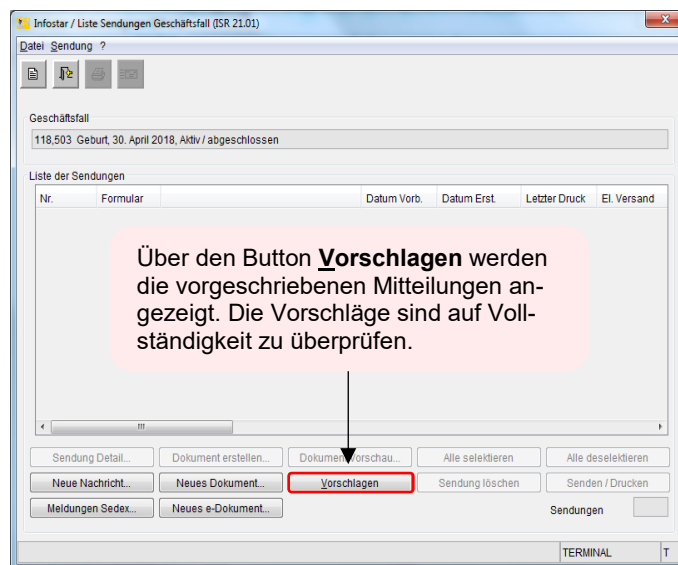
Infostar / Liste Sendungen Geschäftsfall (ISR 21.01)

Datei Sendung ?

Geschäftsfall

118,503 Geburt, 30. April 2018, Aktiv / abgeschlossen

Liste der Sendungen

| Nr. | Formular | | Datum Vorb. | Datum Erst. | Letzter Druck | El. Versand |
|---|---|---|---|---|---|---|

Über den Button **Vorschlagen** werden die vorgeschriebenen Mitteilungen angezeigt. Die Vorschläge sind auf Vollständigkeit zu überprüfen.

Sendung Detail... Dokument erstellen... Dokument Vorschau... Alle selektieren Alle deselektieren

Neue Nachricht... Neues Dokument... Vorschlagen Sendung löschen Senden / Drucken

Meldungen Sedex... Neues e-Dokument... Sendungen

TERMINAL T